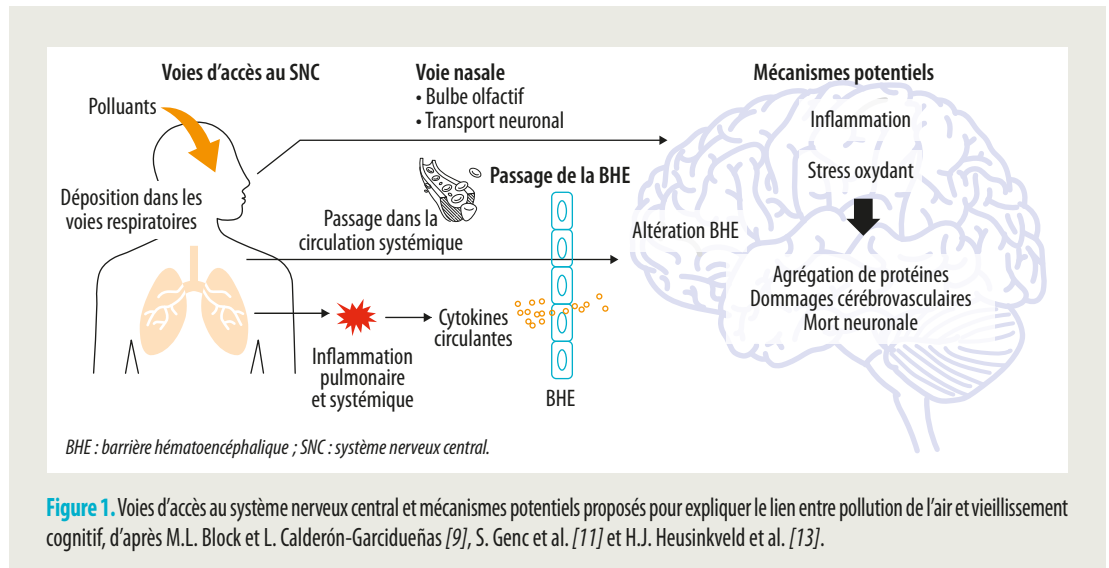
Voies d'accès au SNC

Polluants

Déposition dans les voies respiratoires

Voie nasale
• Bulbe olfactif
• Transport neuronal

Passage de la BHE

Passage dans la circulation systémique

Inflammation pulmonaire et systémique

Cytokines circulantes

BHE

Mécanismes potentiels

Inflammation

Stress oxydant

Altération BHE

Agrégation de protéines
Dommages cérébrovasculaires
Mort neuronale

BHE : barrière hématoencéphalique ; SNC : système nerveux central.

Figure 1. Voies d'accès au système nerveux central et mécanismes potentiels proposés pour expliquer le lien entre pollution de l'air et vieillissement cognitif, d'après M.L. Block et L. Calderón-Garcidueñas [9], S. Genc et al. [11] et H.J. Heusinkveld et al. [13].